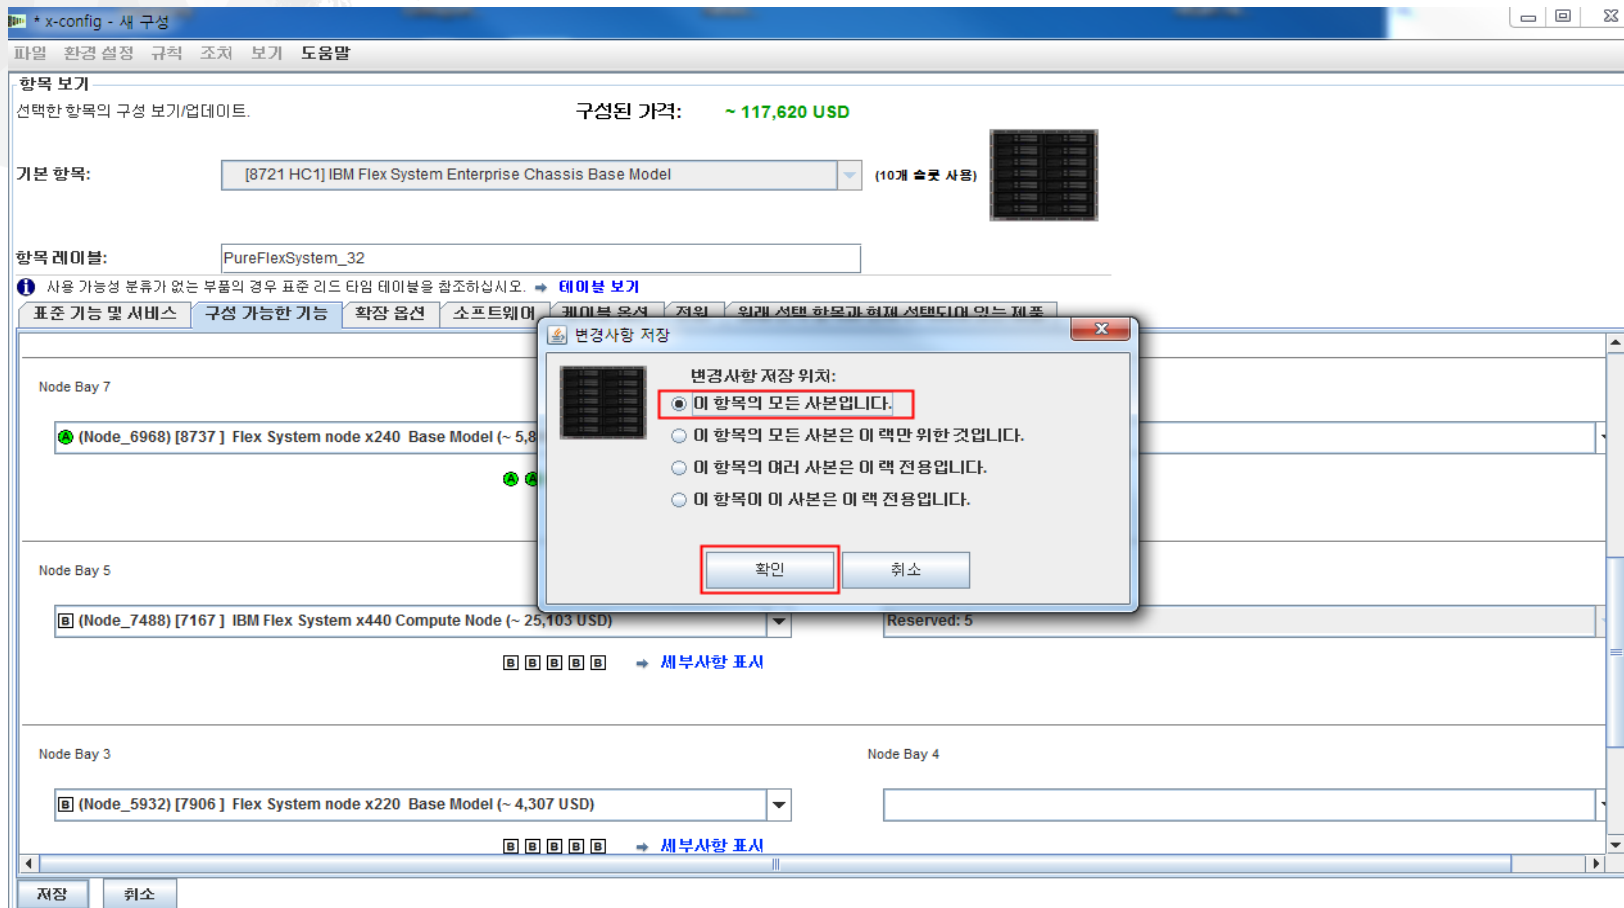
* x-config - 새 구성

파일 환경 설정 규칙 조치 보기 도움말

항목 보기

선택한 항목의 구성 보기/업데이트.

구성된 가격: ~ 117,620 USD

기본 항목: [8721 HC1] IBM Flex System Enterprise Chassis Base Model (10개 슬롯 사용)

항목 레이블: PureFlexSystem_32

사용 가능성 분류가 없는 부품의 경우 표준 리드 타임 테이블을 참조하십시오. 테이블 보기

표준 기능 및 서비스 | 구성 가능한 기능 | 확장 옵션 | 소프트웨어 | 케이블 옵션 | 전원 | 원래 선택 항목과 현재 선택되어 있는 제품

Node Bay 7

(Node_6968) [8737 ] Flex System node x240 Base Model (~ 5,8

Node Bay 5

(Node_7488) [7167 ] IBM Flex System x440 Compute Node (~ 25,103 USD)

Reserved: 5

세부사항 표시

Node Bay 3

(Node_5932) [7906 ] Flex System node x220 Base Model (~ 4,307 USD)

Node Bay 4

세부사항 표시

저장 취소

변경사항 저장

변경사항 저장 위치:

이 항목의 모든 사본입니다.

이 항목의 모든 사본은 이 랙만 위한 것입니다.

이 항목의 여러 사본은 이 랙 전용입니다.

이 항목의 이 사본은 이 랙 전용입니다.

확인 취소